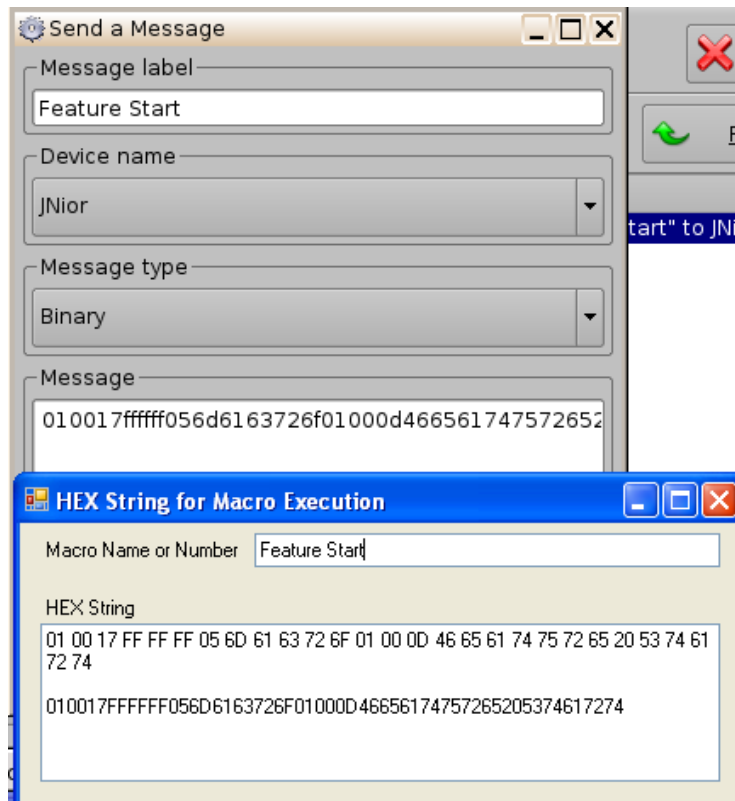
Send a Message

Message label

Feature Start

Device name

JNior

Message type

Binary

Message

010017ffffff056d6163726f01000d466561747572652

tart" to JNi

HEX String for Macro Execution

Macro Name or Number Feature Start

HEX String

01 00 17 FF FF FF 05 6D 61 63 72 6F 01 00 0D 46 65 61 74 75 72 65 20 53 74 61 72 74

010017FFFFFF056D6163726F01000D4665617475726520537461 7274